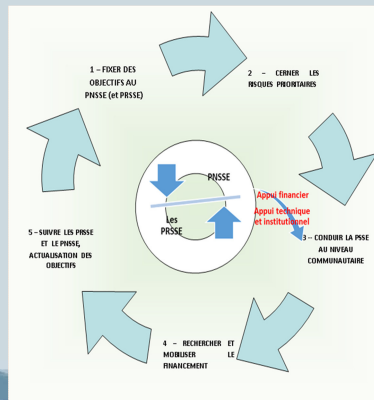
1 – FIXER DES OBJECTIFS AU PNSSE (et PRSSE)

2 – CERNER LES RISQUES PRIORITAIRES

PNSSE

Les PRSSE

Appui financier

Appui technique et institutionnel

3 – CONDUIR LA PSSE AU NIVEAU COMMUNAUTAIRE

4 – RECHERCHER ET MOBILISER LE FINANCEMENT

5 – SUIVRE LES PRSSE ET LE PNSSE, ACTUALISATION DES OBJECTIFS